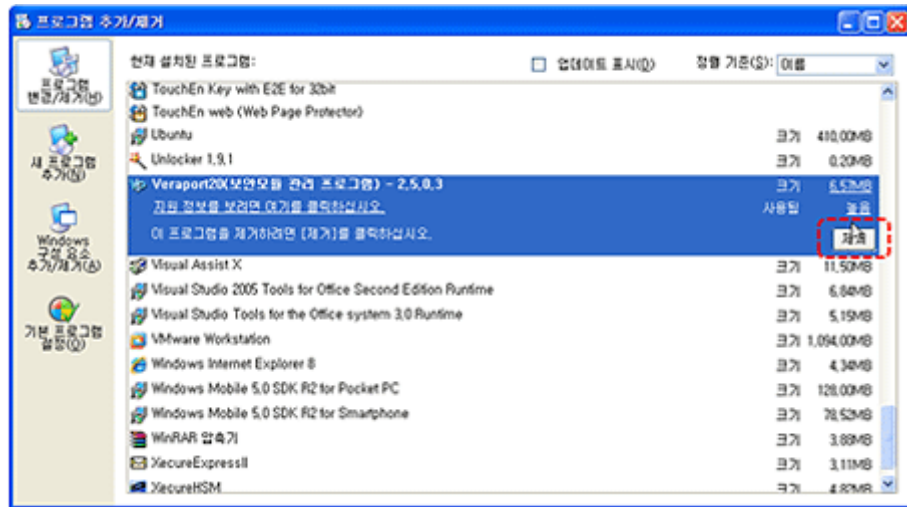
프로그램 추가/제거

프로그램 변경/제거(H)

새 프로그램 추가(N)

Windows 구성 요소 추가/제거(A)

기본 프로그램 설정(O)

현재 설치된 프로그램:

업데이트 표시(D)

정렬 기준(S): 이름

TouchEn Key with E2E for 32bit

TouchEn web (Web Page Protector)

Ubuntu 크기 410,00MB

Unlocker 1.9.1 크기 0,20MB

Veraport20(보안모듈 관리 프로그램) - 2.5.0.3 크기 6.57MB

지원 정보를 보려면 여기를 클릭하십시오. 사용됨 높음

이 프로그램을 제거하려면 [제거]를 클릭하십시오. 제거

Visual Assist X 크기 11,50MB

Visual Studio 2005 Tools for Office Second Edition Runtime 크기 6,84MB

Visual Studio Tools for the Office system 3.0 Runtime 크기 5,15MB

VMware Workstation 크기 1,094,00MB

Windows Internet Explorer 8 크기 4,34MB

Windows Mobile 5.0 SDK R2 for Pocket PC 크기 128,00MB

Windows Mobile 5.0 SDK R2 for Smartphone 크기 78,52MB

WinRAR 압축기 크기 3,88MB

XecureExpressII 크기 3,11MB

XecureHSM 크기 4,82MB